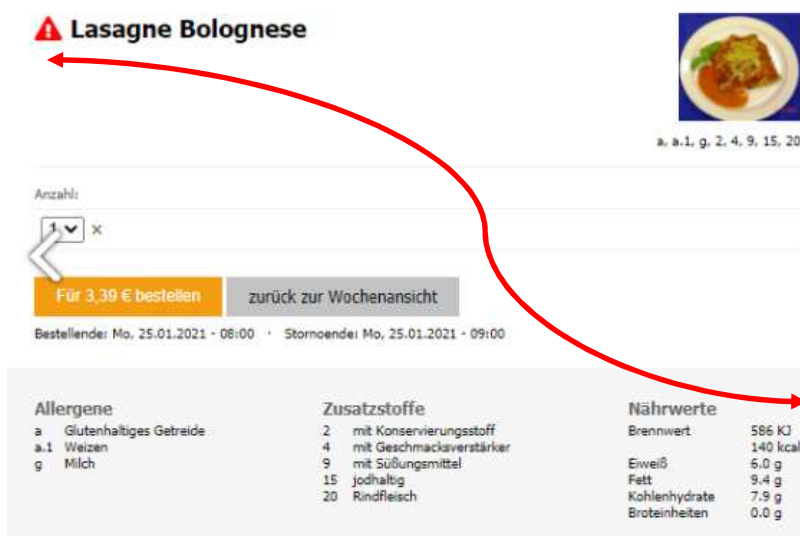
Lasagne Bolognese

a, a.1, g, 2, 4, 9, 15, 20

Anzahl:

1 ×

Für 3,39 € bestellen

zurück zur Wochenansicht

Bestellende: Mo, 25.01.2021 - 08:00 · Stornoende: Mo, 25.01.2021 - 09:00

Allergene

| | |
|---|---|
| a | Glutenhaltiges Getreide |
| a.1 | Weizen |
| g | Milch |

Zusatzstoffe

| | |
|---|---|
| 2 | mit Konservierungsstoff |
| 4 | mit Geschmacksverstärker |
| 9 | mit Süßungsmittel |
| 15 | jodhaltig |
| 20 | Rindfleisch |

Nährwerte

| | |
|---|---|
| Brennwert | 586 KJ |
| | 140 kcal |
| Eiweiß | 6.0 g |
| Fett | 9.4 g |
| Kohlenhydrate | 7.9 g |
| Broteinheiten | 0.0 g |